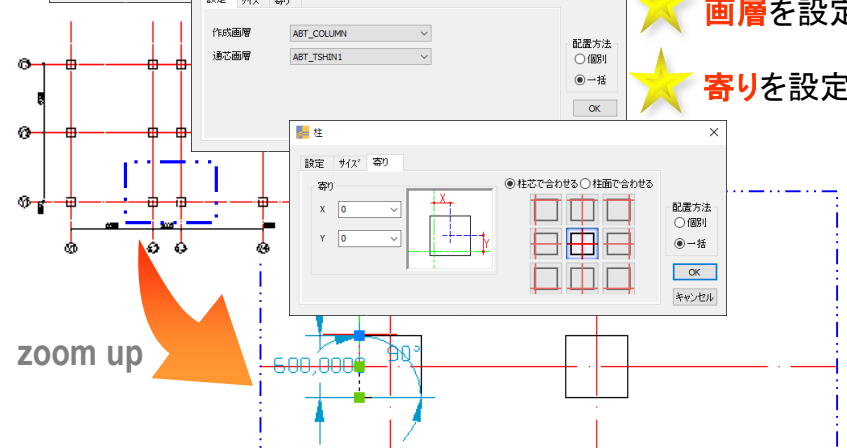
設定 サイズ 寄り

作成画層 ABT_COLUMN

通芯画層 ABT_TSHIN1

配置方法
○個別
◉一括

OK

画層を設定

寄りを設定

柱

設定 サイズ 寄り

寄り

X 0

Y 0

X

Y

◉柱芯で合わせる ○柱面で合わせる

配置方法
○個別
◉一括

OK

キャンセル

zoom up

600,0000

90°